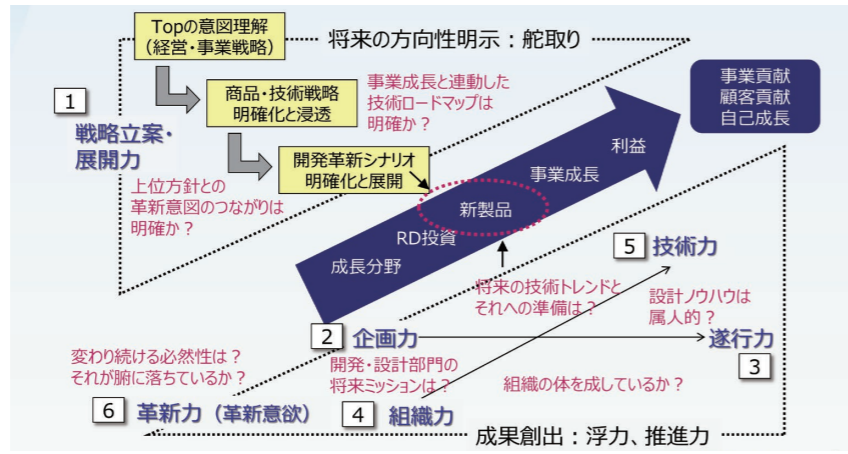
Topの意図理解
(経営・事業戦略)

将来の方向性明示:舵取り

商品・技術戦略
明確化と浸透

事業成長と連動した
技術ロードマップは
明確か?

事業貢献
顧客貢献
自己成長

1

戦略立案・
展開力

開発革新シナリオ
明確化と展開

利益

上位方針との
革新意図のつながりは
明確か?

事業成長

新製品

RD投資

成長分野

5 技術力

将来の技術トレンドと
それへの準備は?

設計ノウハウは
属人的?

2 企画力

遂行力

3

変わり続ける必然性は?
それが腑に落ちているか?

開発・設計部門の
将来ミッションは?

組織の体を成しているか?

6 革新力(革新意欲)

4 組織力

成果創出:浮力、推進力